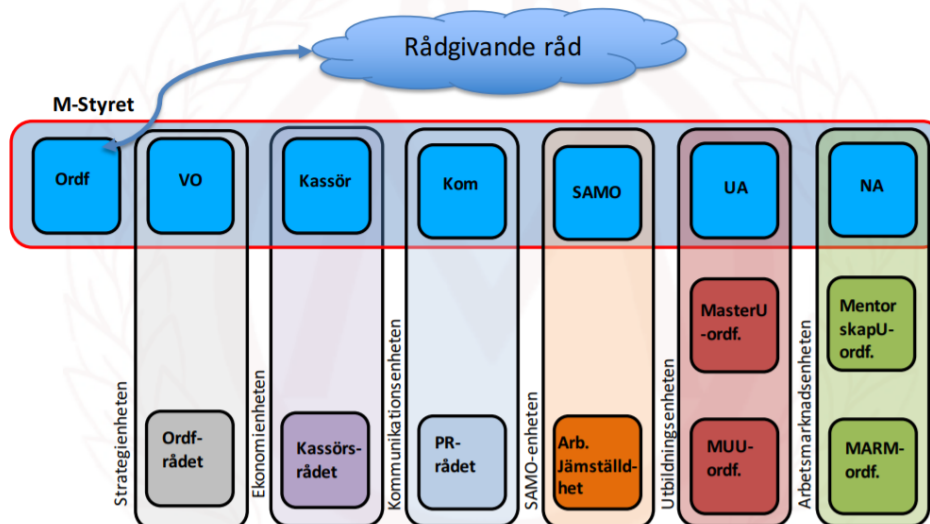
Rådgivande råd

M-Styret

Ordf

VO

Kassör

Kom

SAMO

UA

NA

Strategienheten

Ordf-rådet

Ekonomienheten

Kassörs-rådet

Kommunikationsenheten

PR-rådet

SAMO-enheten

Arb. Jämställd-het

Utbildningsenheten

MasterU-ordf.

MUU-ordf.

Arbetsmarknadsenheten

MentorskapU-ordf.

MARM-ordf.